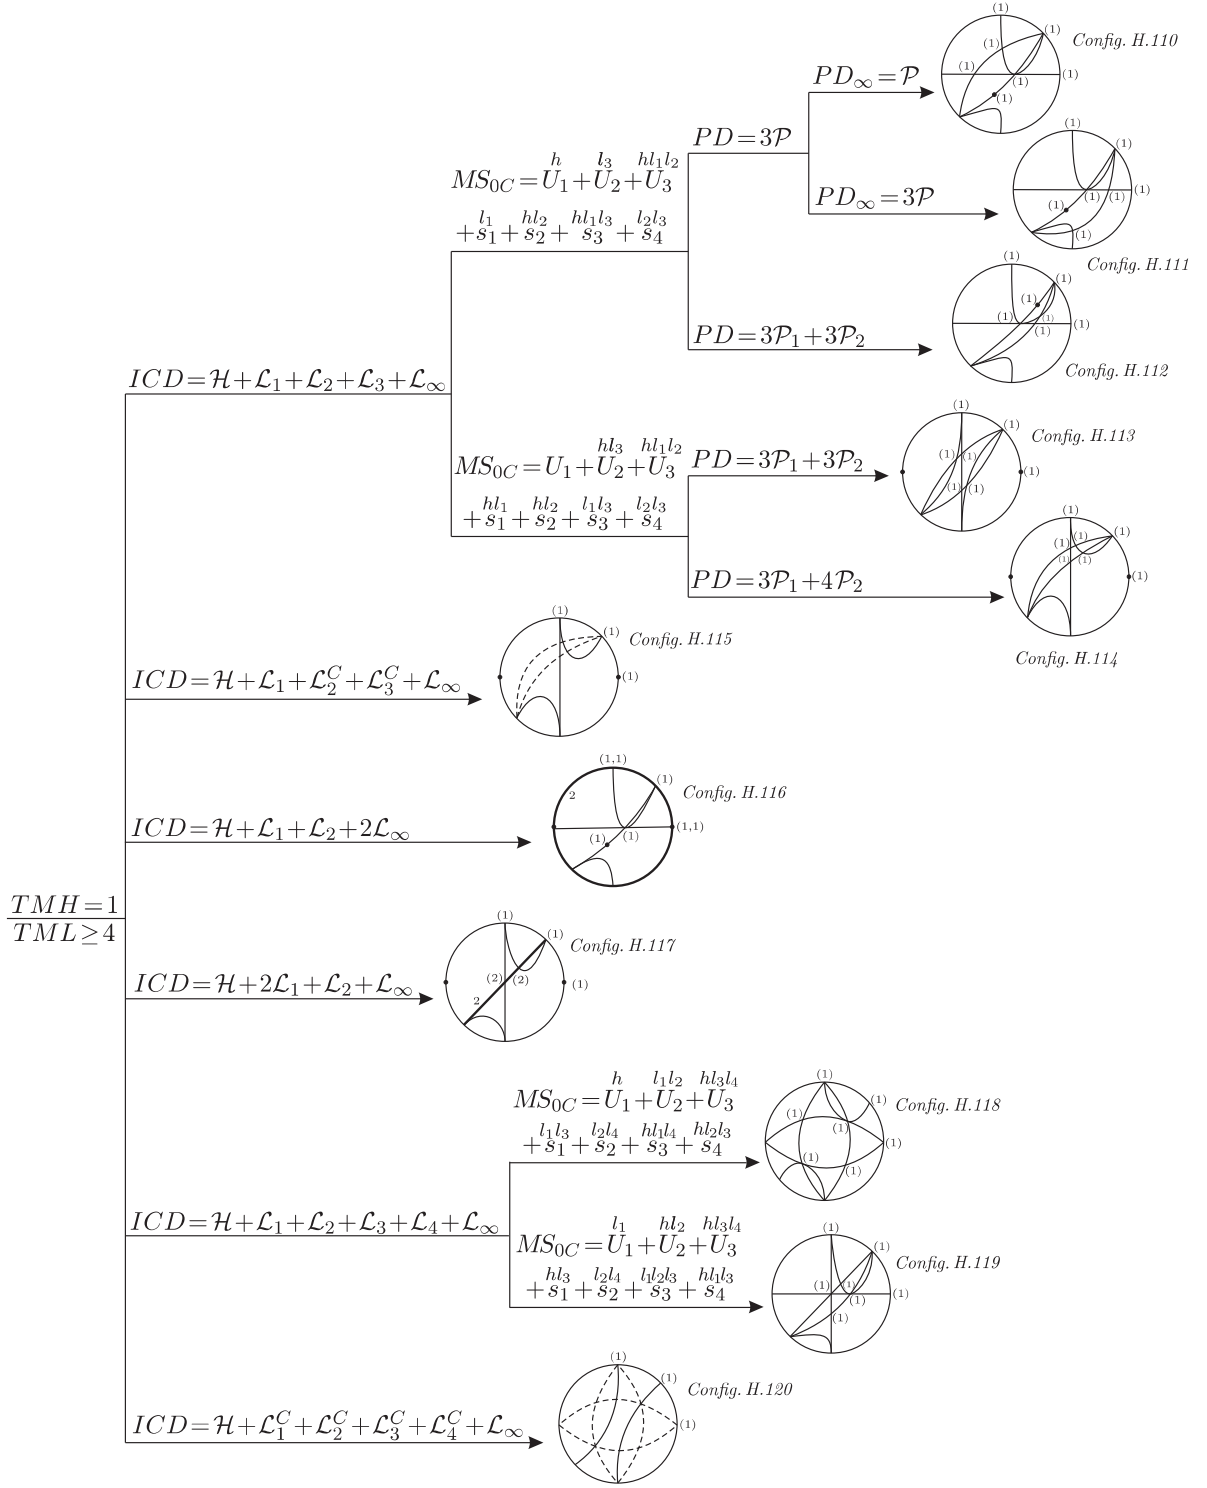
$\frac{TMH=1}{TML\geq 4}$

$ICD=\mathcal{H}+\mathcal{L}_1+\mathcal{L}_2+\mathcal{L}_3+\mathcal{L}_\infty$

$MS_{0C}=\overset{h}{U_1}+\overset{l_3}{U_2}+\overset{hl_1l_2}{U_3}$
$+\overset{l_1}{s_1}+\overset{hl_2}{s_2}+\overset{hl_1l_3}{s_3}+\overset{l_2l_3}{s_4}$

$PD=3\mathcal{P}$

$PD_\infty=\mathcal{P}$

Config. H.110

$PD_\infty=3\mathcal{P}$

Config. H.111

$PD=3\mathcal{P}_1+3\mathcal{P}_2$

Config. H.112

$MS_{0C}=U_1+\overset{hl_3}{U_2}+\overset{hl_1l_2}{U_3}$
$+\overset{hl_1}{s_1}+\overset{hl_2}{s_2}+\overset{l_1l_3}{s_3}+\overset{l_2l_3}{s_4}$

$PD=3\mathcal{P}_1+3\mathcal{P}_2$

Config. H.113

$PD=3\mathcal{P}_1+4\mathcal{P}_2$

Config. H.114

$ICD=\mathcal{H}+\mathcal{L}_1+\mathcal{L}_2^C+\mathcal{L}_3^C+\mathcal{L}_\infty$

Config. H.115

$ICD=\mathcal{H}+\mathcal{L}_1+\mathcal{L}_2+2\mathcal{L}_\infty$

Config. H.116

$ICD=\mathcal{H}+2\mathcal{L}_1+\mathcal{L}_2+\mathcal{L}_\infty$

Config. H.117

$ICD=\mathcal{H}+\mathcal{L}_1+\mathcal{L}_2+\mathcal{L}_3+\mathcal{L}_4+\mathcal{L}_\infty$

$MS_{0C}=\overset{h}{U_1}+\overset{l_1l_2}{U_2}+\overset{hl_3l_4}{U_3}$
$+\overset{l_1l_3}{s_1}+\overset{l_2l_4}{s_2}+\overset{hl_1l_4}{s_3}+\overset{hl_2l_3}{s_4}$

Config. H.118

$MS_{0C}=\overset{l_1}{U_1}+\overset{hl_2}{U_2}+\overset{hl_3l_4}{U_3}$
$+\overset{hl_3}{s_1}+\overset{l_2l_4}{s_2}+\overset{l_1l_2l_3}{s_3}+\overset{hl_1l_3}{s_4}$

Config. H.119

$ICD=\mathcal{H}+\mathcal{L}_1^C+\mathcal{L}_2^C+\mathcal{L}_3^C+\mathcal{L}_4^C+\mathcal{L}_\infty$

Config. H.120